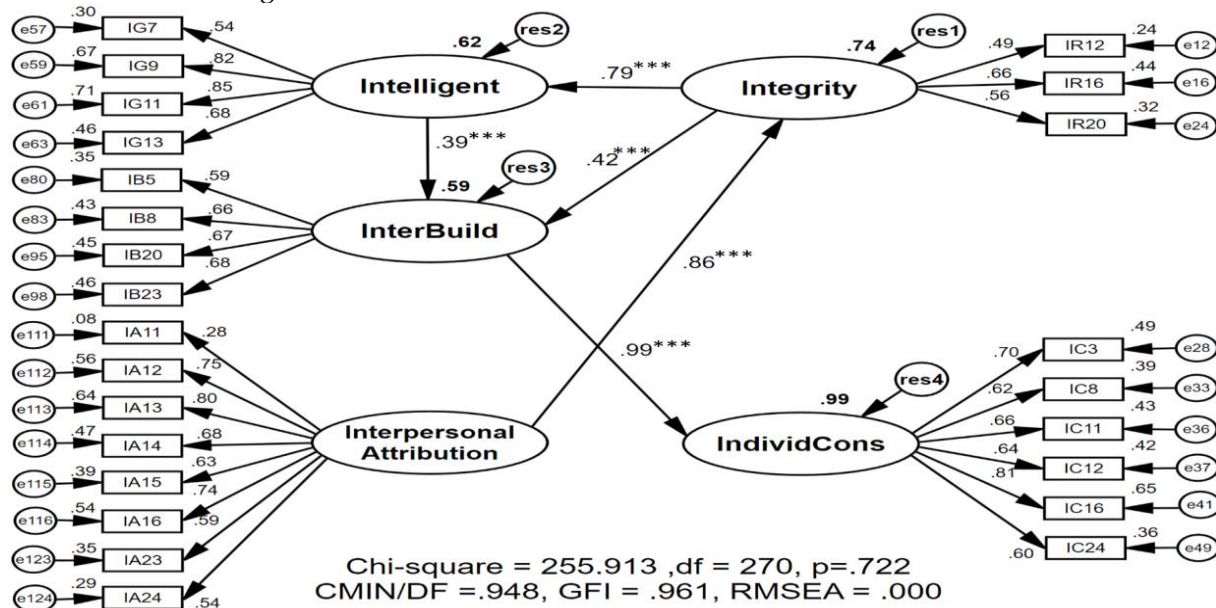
e57 .30 IG7 .54
e59 .67 IG9 .82
e61 .71 IG11 .85
e63 .46 IG13 .68
e80 .35 IB5 .59
e83 .43 IB8 .66
e95 .45 IB20 .67
e98 .46 IB23 .68
e111 .08 IA11 .28
e112 .56 IA12 .75
e113 .64 IA13 .80
e114 .47 IA14 .68
e115 .39 IA15 .63
e116 .54 IA16 .74
e123 .35 IA23 .59
e124 .29 IA24 .54

.62 res2
Intelligent
.79***
.74 res1
Integrity
.39***
.42***
.59 res3
InterBuild
.86***
.99***
Interpersonal Attribution
.99 res4
IndividCons

.49 IR12 .24 e12
.66 IR16 .44 e16
.56 IR20 .32 e24

.70 IC3 .49 e28
.62 IC8 .39 e33
.66 IC11 .43 e36
.64 IC12 .42 e37
.81 IC16 .65 e41
.60 IC24 .36 e49

Chi-square = 255.913 ,df = 270, p=.722
CMIN/DF =.948, GFI = .961, RMSEA = .000